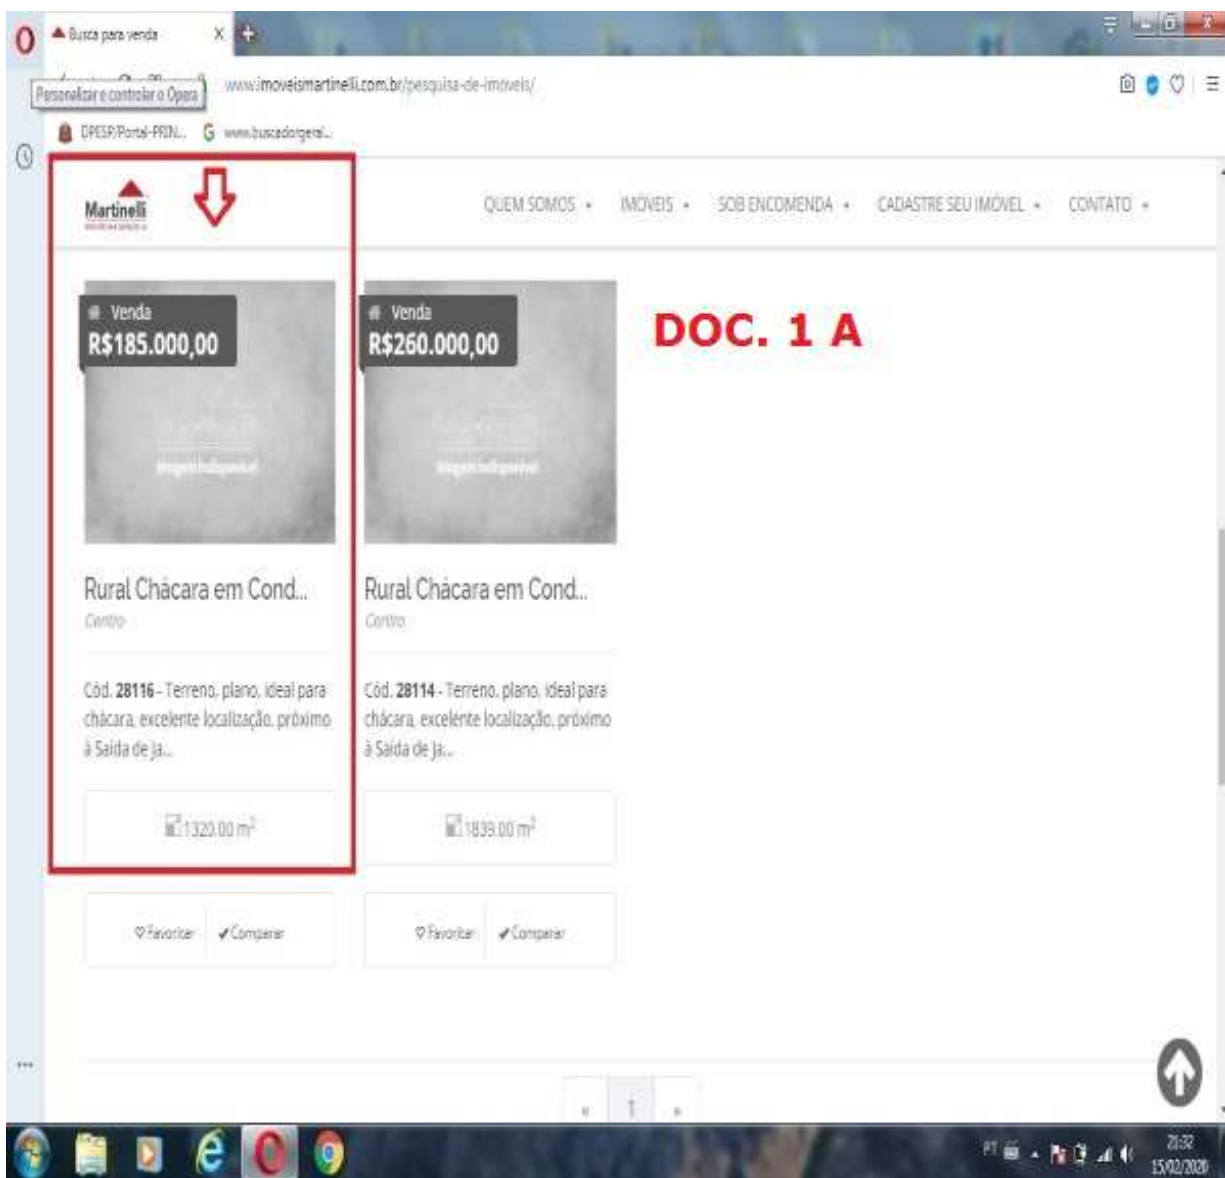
Busca para venda

Personalizar e controlar o Opera

www.imoveismartinelli.com.br/pesquisa-de-imoveis/

DPESP/Portal-PRIN... www.buscadorgeral...

Martinelli

QUEM SOMOS IMÓVEIS SOB ENCOMENDA CADASTRE SEU IMÓVEL CONTATO

Venda
R$185.000,00

Imagem indisponível

Rural Chácara em Cond...
Centro

Cód. 28116 - Terreno, plano, ideal para chácara, excelente localização, próximo à Saída de ja...

1320.00 m²

Favoritar Comparar

Venda
R$260.000,00

Imagem indisponível

Rural Chácara em Cond...
Centro

Cód. 28114 - Terreno, plano, ideal para chácara, excelente localização, próximo à Saída de ja...

1839.00 m²

Favoritar Comparar

DOC. 1 A

« 1 »

PT 21:32 15/02/2020